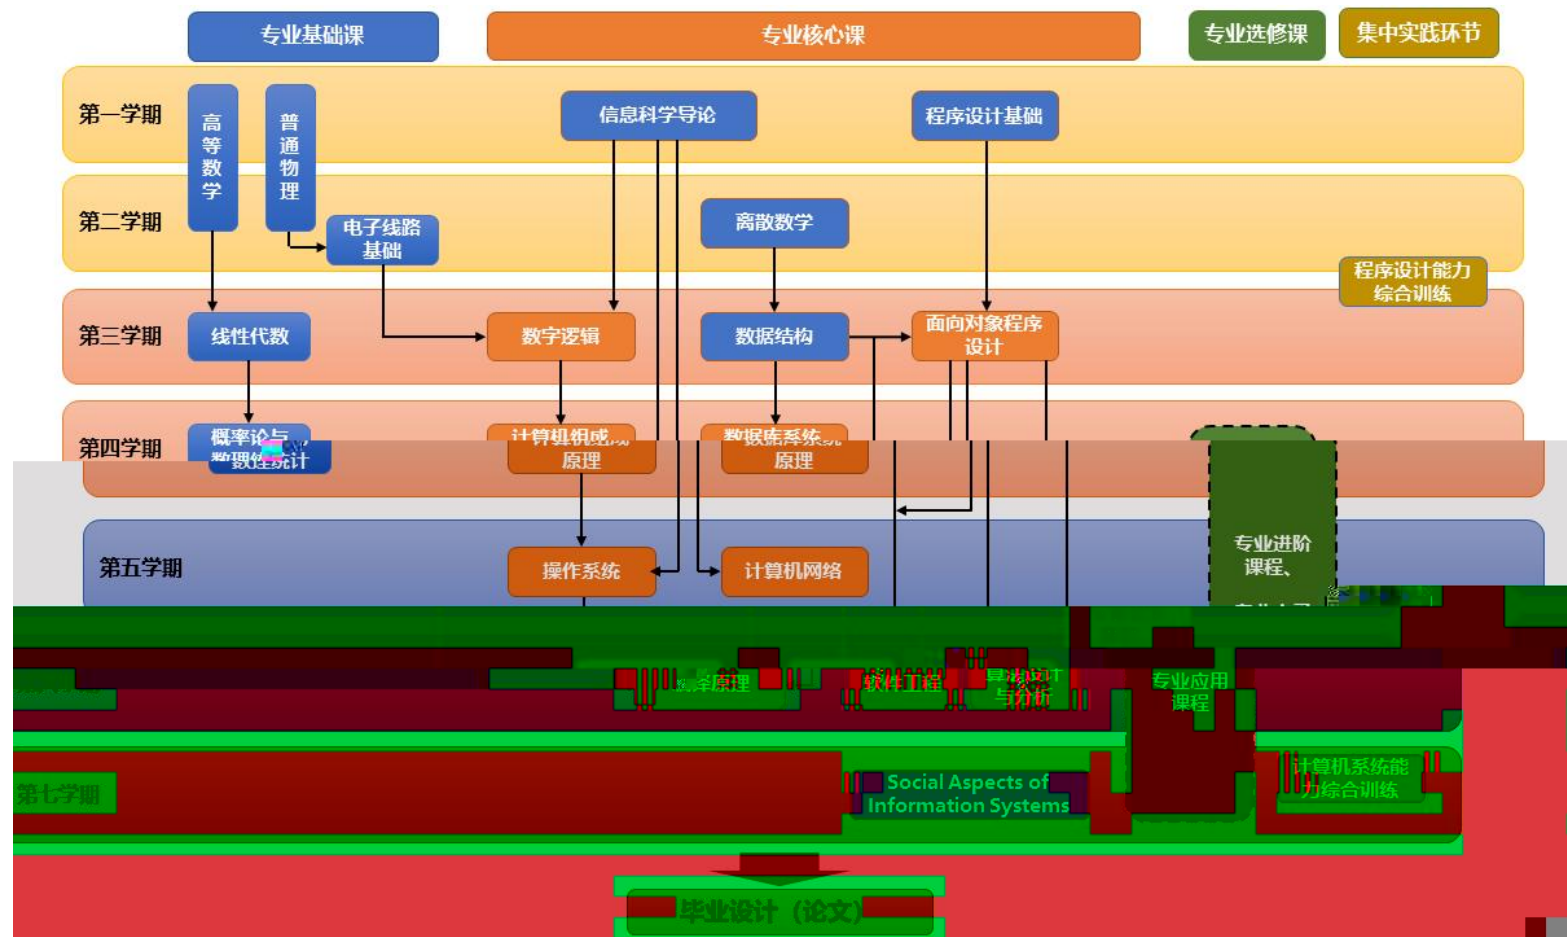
专业基础课

专业核心课

专业选修课

集中实践环节

第一学期

高等数学

普通物理

信息科学导论

程序设计基础

第二学期

电子线路基础

离散数学

程序设计能力综合训练

第三学期

线性代数

数字逻辑

数据结构

面向对象程序设计

第四学期

概率论与数理统计

计算机组成原理

数据库系统原理

第五学期

操作系统

计算机网络

专业进阶课程、

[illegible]原理

软件工程

算法设计与分析

专业应用课程

第七学期

Social Aspects of Information Systems

计算机系统能力综合训练

毕业设计（论文）